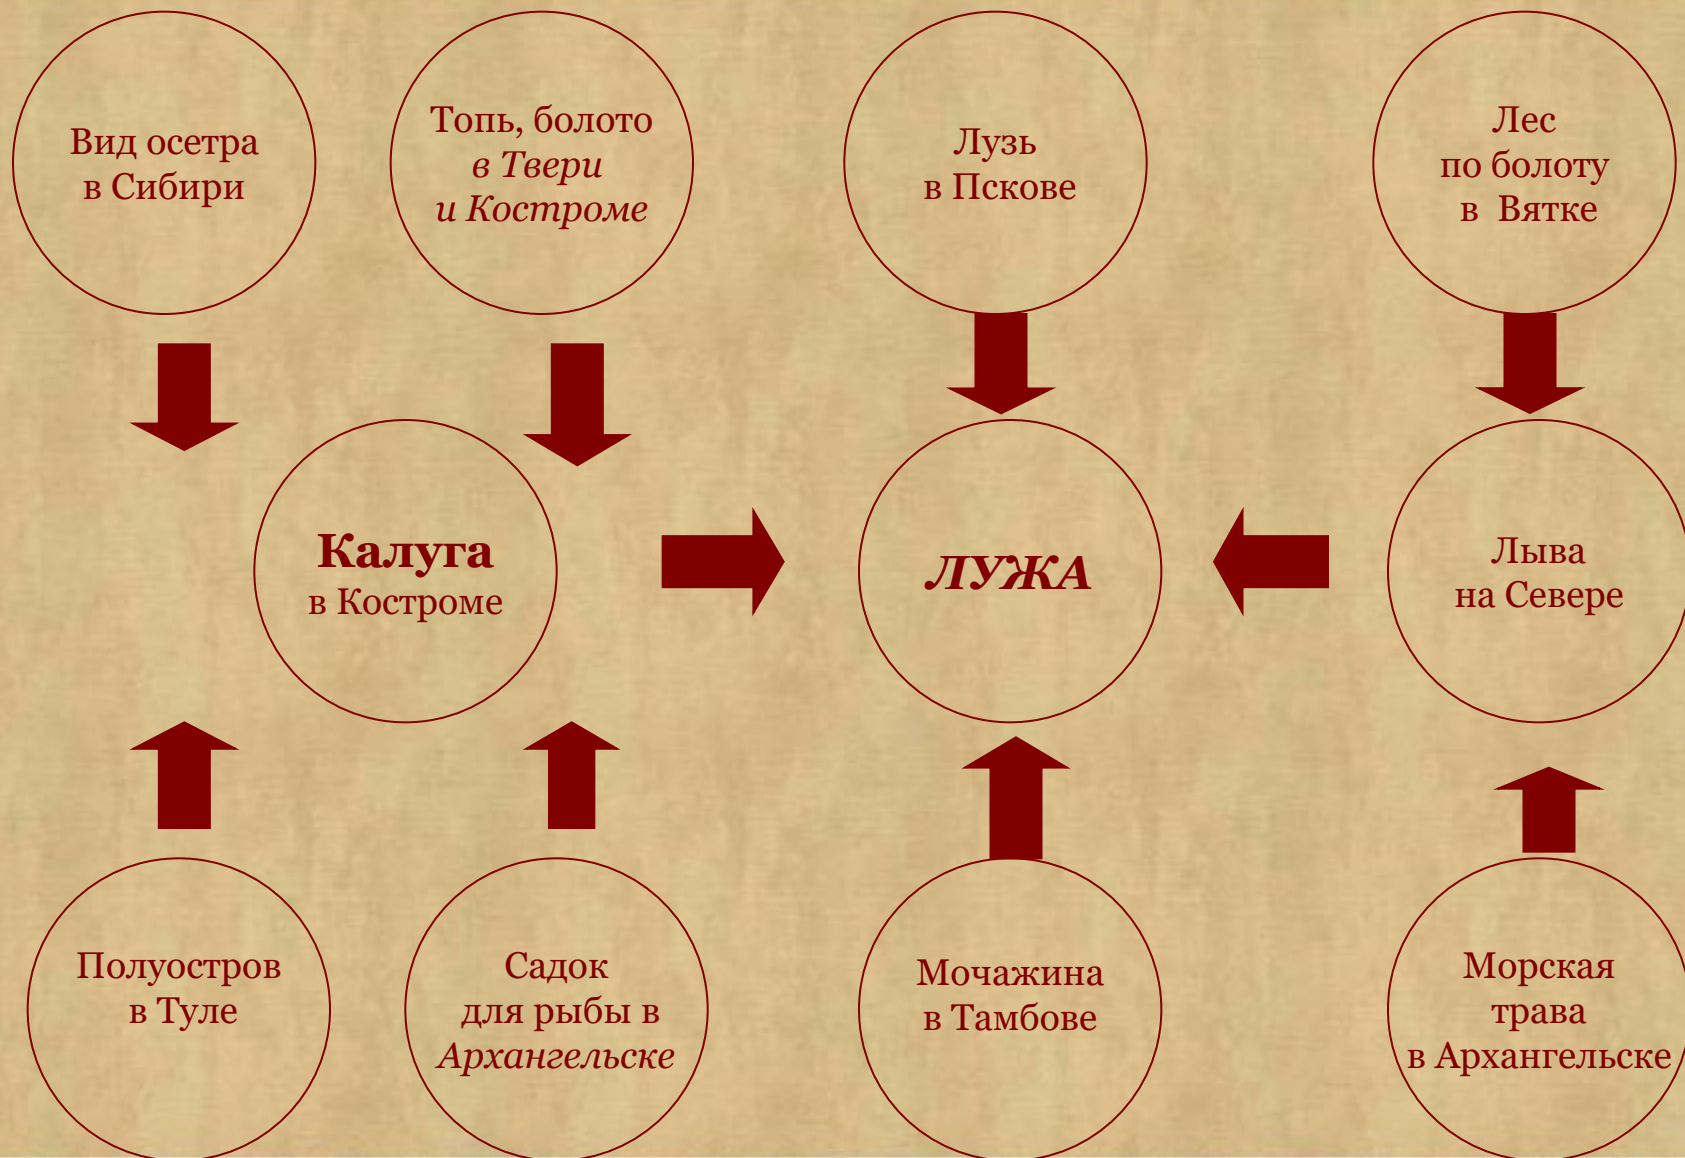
Вид осетра в Сибири

Топь, болото *в Твери и Костроме*

Лузь в Пскове

Лес по болоту в Вятке

**Калуга** в Костроме

***ЛУЖА***

Лыва на Севере

Полуостров в Туле

Садок для рыбы в *Архангельске*

Мочажина в Тамбове

Морская трава в Архангельске